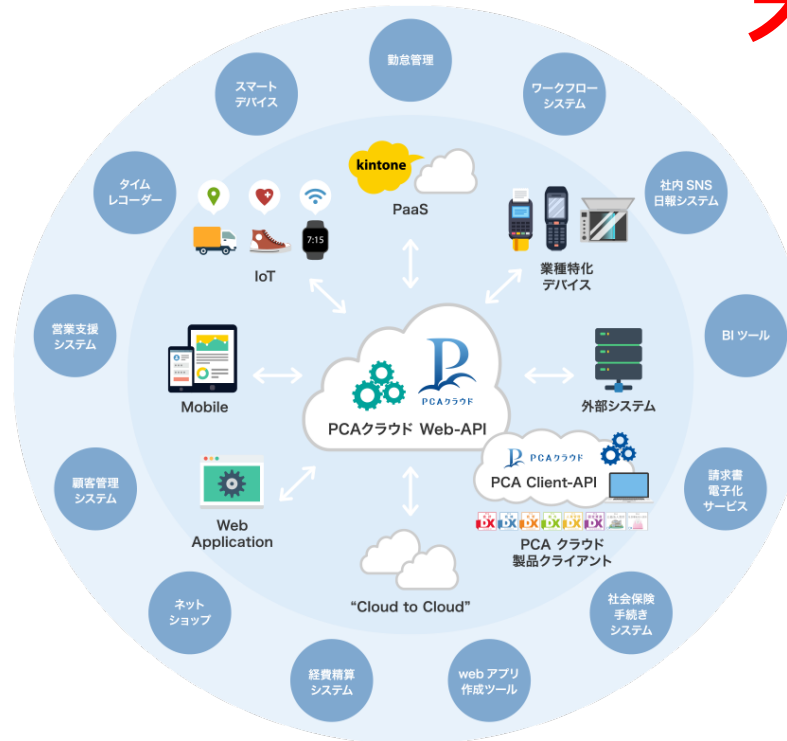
勤怠管理

スマート
デバイス

ワークフロー
システム

タイム
レコーダー

社内 SNS
日報システム

kintone

PaaS

7:15

IoT

業種特化
デバイス

営業支援
システム

BI ツール

Mobile

PCAクラウド

PCAクラウド Web-API

外部システム

PCAクラウド

PCA Client-API

顧客管理
システム

請求書
電子化
サービス

Web
Application

DX DX DX DX DX DX

PCA クラウド
製品クライアント

ネット
ショップ

"Cloud to Cloud"

社会保険
手続き
システム

経費精算
システム

web アプリ
作成ツール